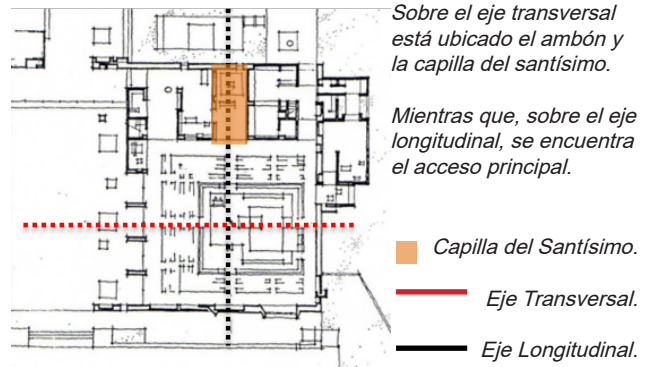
Sobre el eje transversal está ubicado el ambón y la capilla del santísimo.

Mientras que, sobre el eje longitudinal, se encuentra el acceso principal.

Capilla del Santísimo.

Eje Transversal.

Eje Longitudinal.